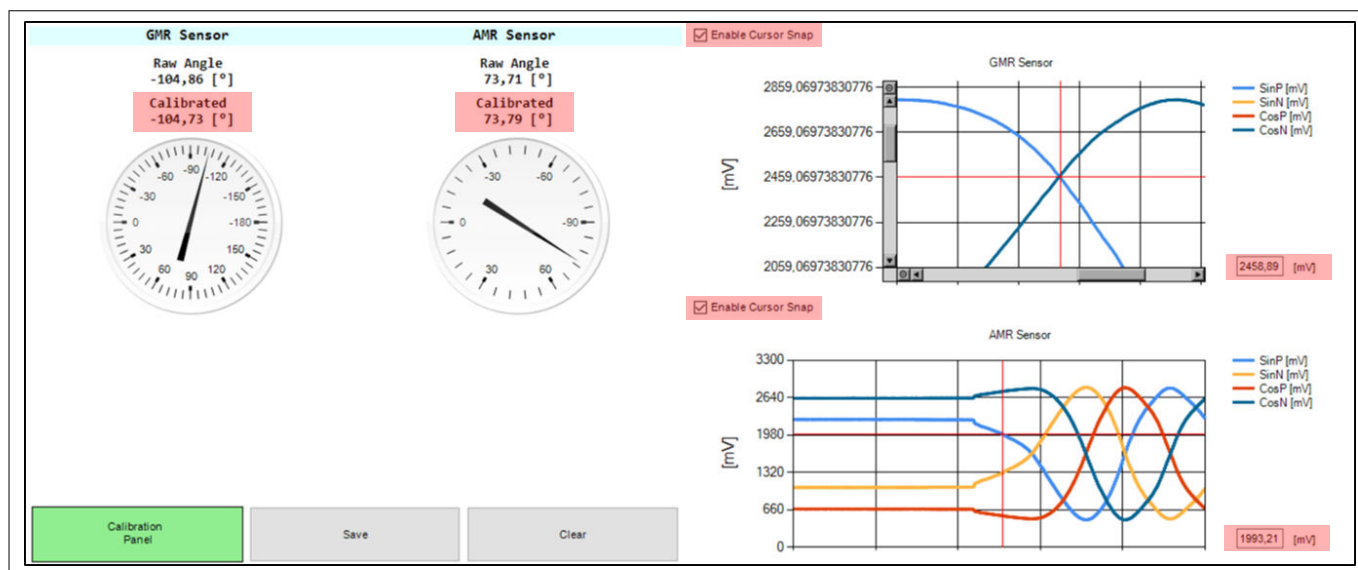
GMR Sensor

Raw Angle
-104,86 [°]

Calibrated
-104,73 [°]

-90 -60 -120 -30 -150 0 -180 30 150 60 120 90

AMR Sensor

Raw Angle
73,71 [°]

Calibrated
73,79 [°]

-30 -60 0 -90 30 60

Calibration Panel

Save

Clear

Enable Cursor Snap

GMR Sensor

2859,06973830776
2659,06973830776
2459,06973830776
2259,06973830776
2059,06973830776

[mV]

SinP [mV]
SinN [mV]
CosP [mV]
CosN [mV]

2458,89 [mV]

Enable Cursor Snap

AMR Sensor

3300
2640
1980
1320
660
0

[mV]

SinP [mV]
SinN [mV]
CosP [mV]
CosN [mV]

1993,21 [mV]